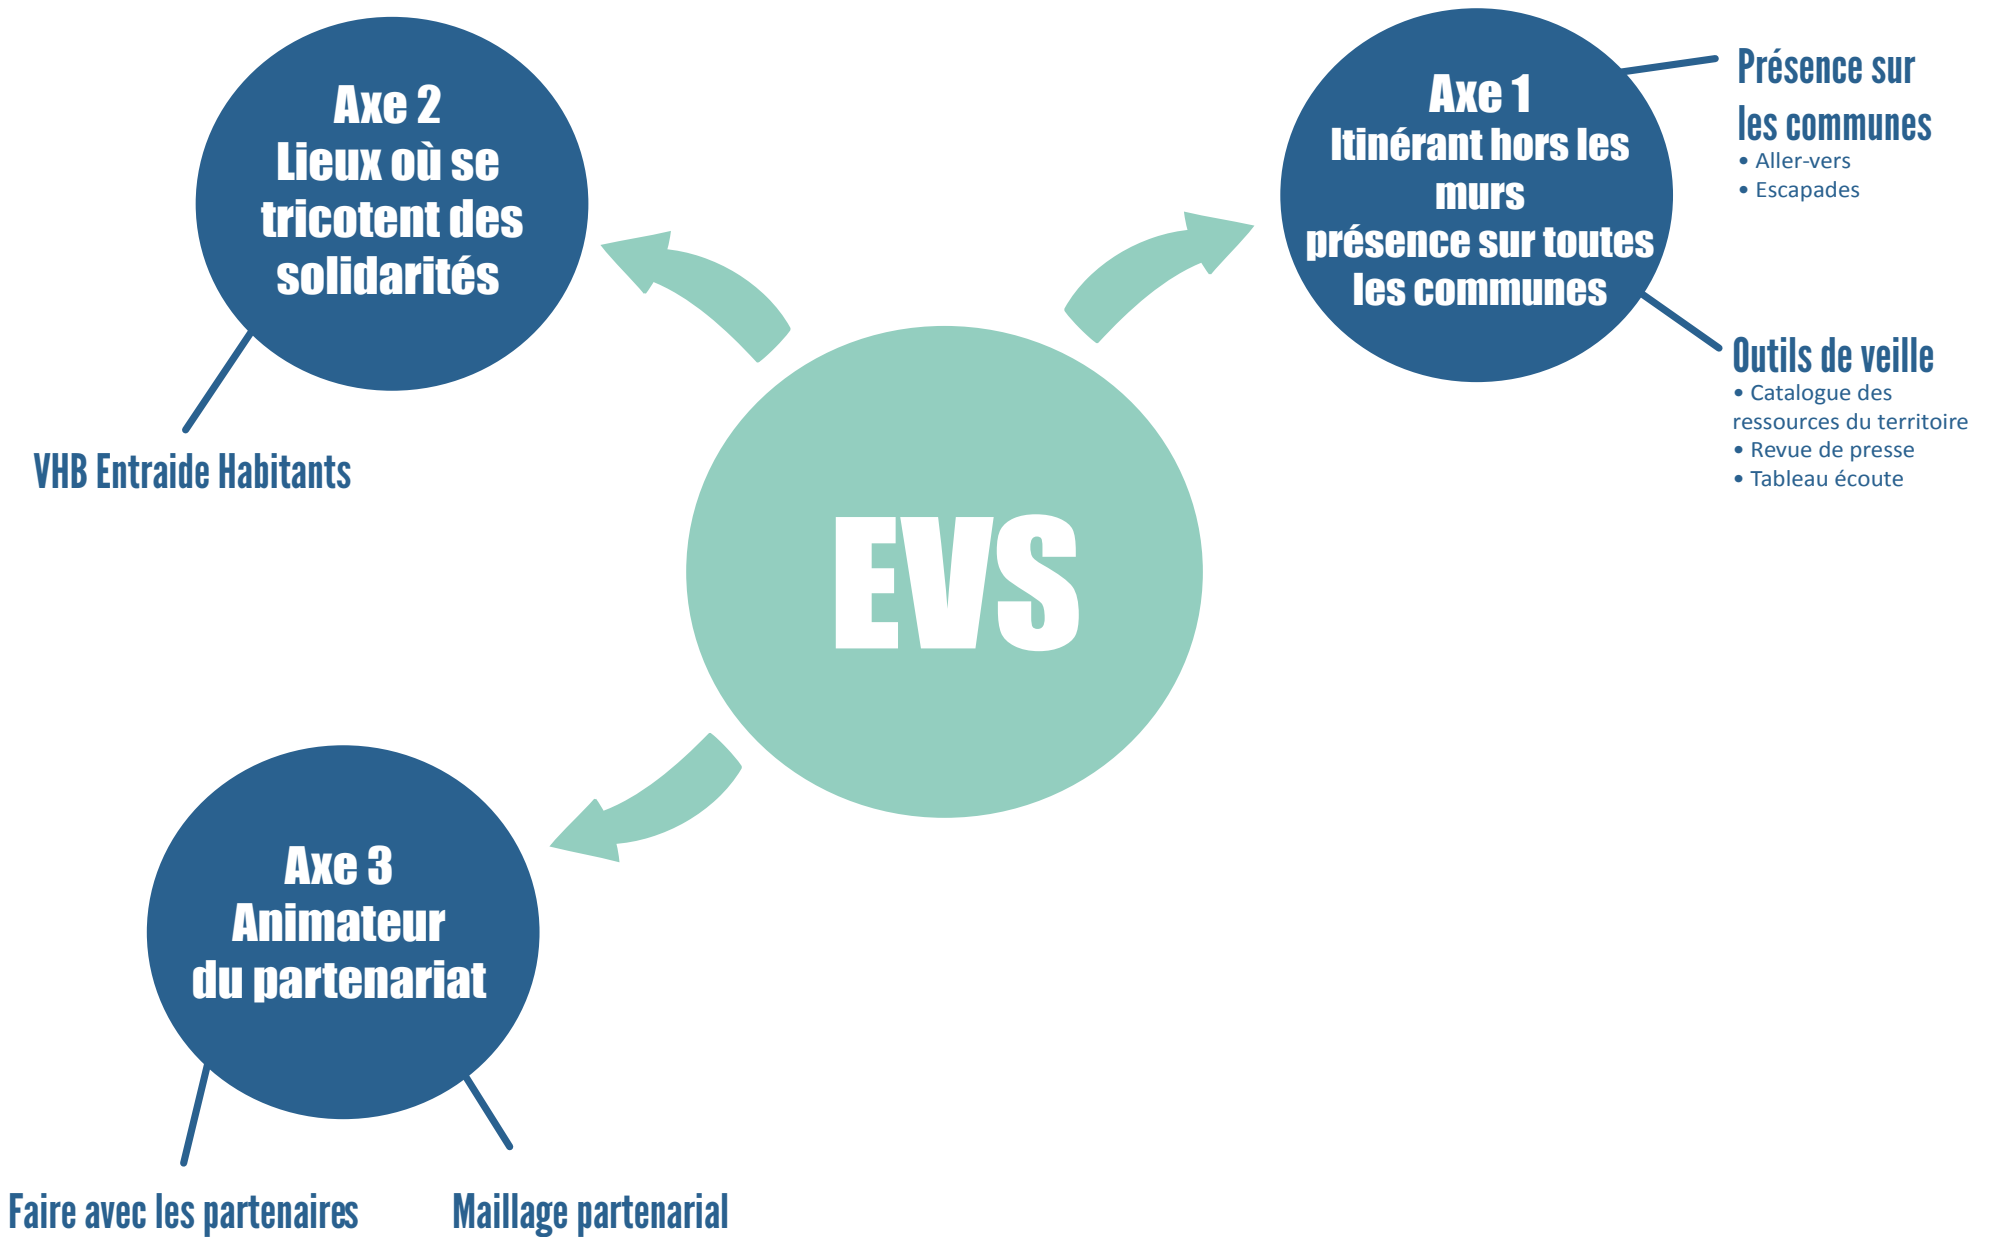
EVS

Axe 2
Lieux où se tricotent des solidarités

VHB Entraide Habitants

Axe 1
Itinérant hors les murs
présence sur toutes les communes

Présence sur les communes
• Aller-vers
• Escapades

Outils de veille
• Catalogue des ressources du territoire
• Revue de presse
• Tableau écoute

Axe 3
Animateur du partenariat

Faire avec les partenaires

Maillage partenarial